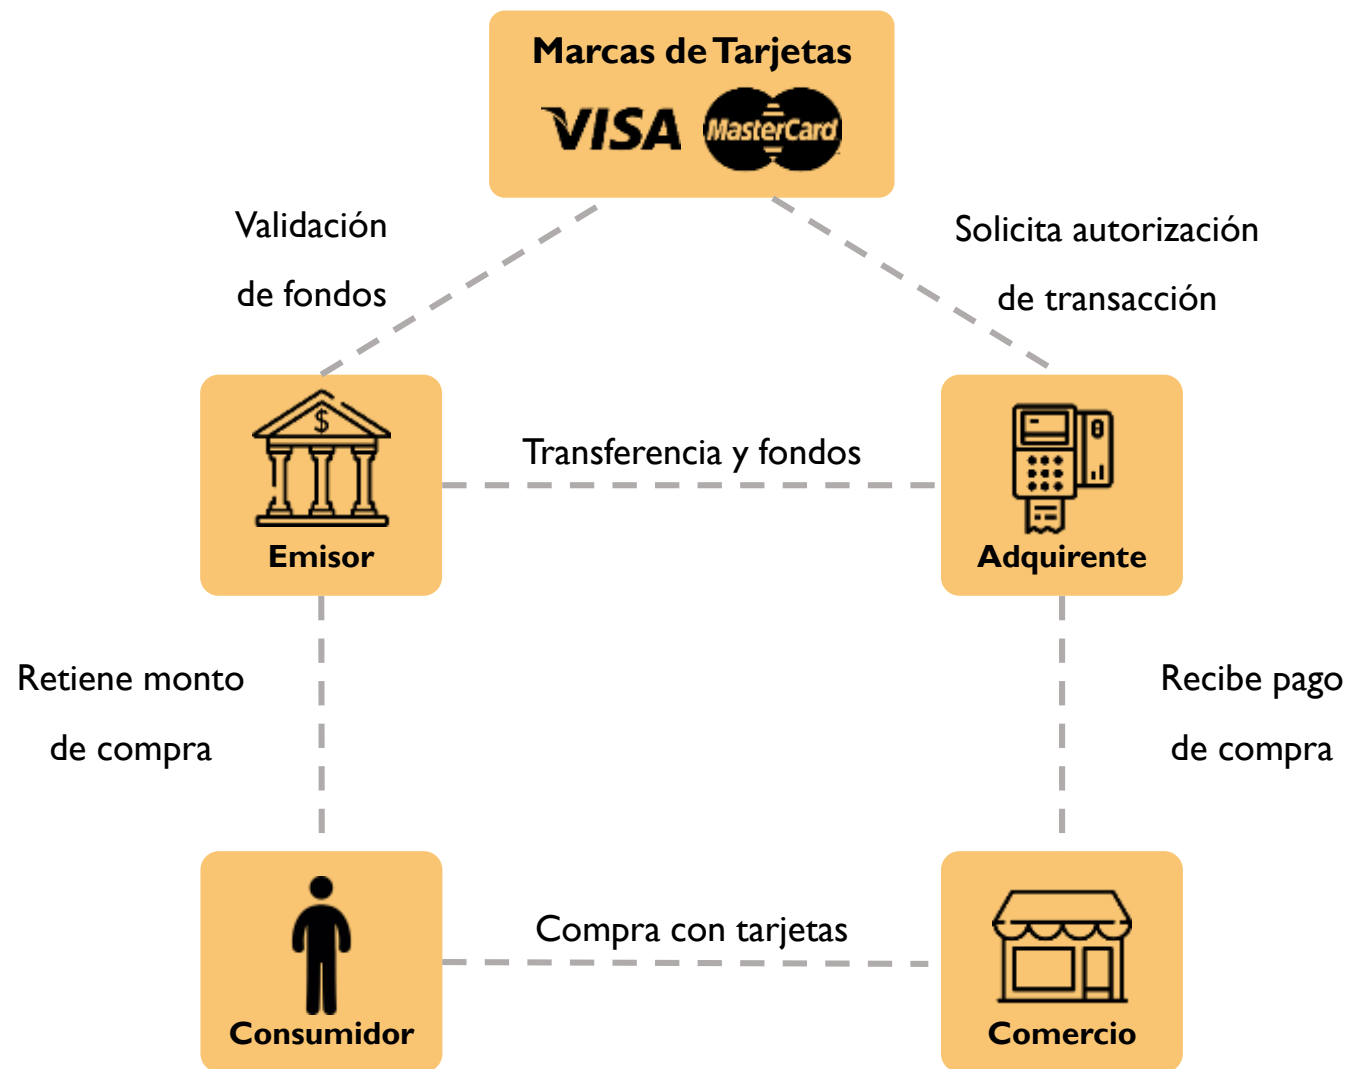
Marcas de Tarjetas

VISA MasterCard

Validación de fondos

Solicita autorización de transacción

$

Emisor

Transferencia y fondos

Adquirente

Retiene monto de compra

Recibe pago de compra

Consumidor

Compra con tarjetas

Comercio